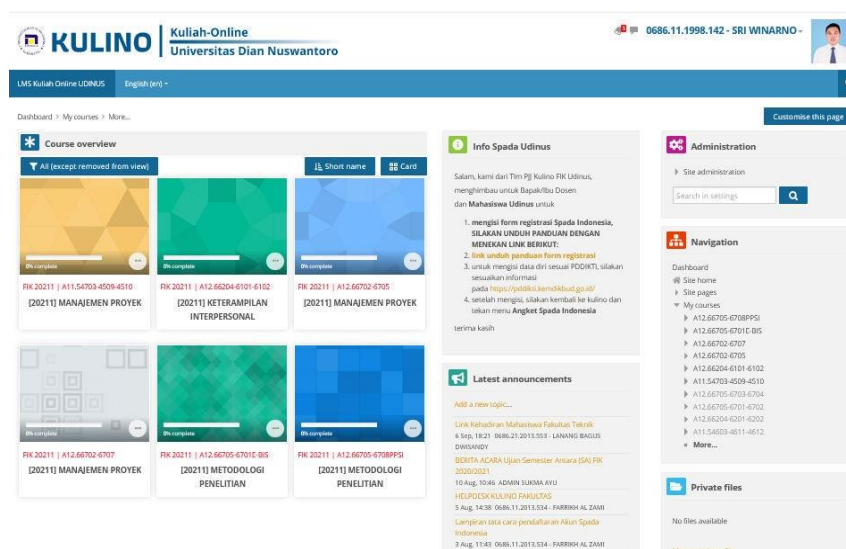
KULINO Kuliah-Online Universitas Dian Nuswantoro

0686.11.1998.142 - SRI WINARNO

LMS Kuliah Online UDINUS English (en)

Dashboard > My courses > More...

Customise this page

Course overview

All (except removed from view)

Short name

Card

0% complete

FIK 20211 | A11.54703-4509-4510
[20211] MANAJEMEN PROYEK

0% complete

FIK 20211 | A12.66204-6101-6102
[20211] KETERAMPILAN INTERPERSONAL

0% complete

FIK 20211 | A12.66702-6705
[20211] MANAJEMEN PROYEK

0% complete

FIK 20211 | A12.66702-6707
[20211] MANAJEMEN PROYEK

0% complete

FIK 20211 | A12.66705-6701E-BIS
[20211] METODOLOGI PENELITIAN

0% complete

FIK 20211 | A12.66705-6708PPSI
[20211] METODOLOGI PENELITIAN

Info Spada Udinus

Salam, kami dari Tim PJJ Kulino FIK Udinus, menghimbau untuk Bapak/Ibu Dosen dan Mahasiswa Udinus untuk

1. mengisi form registrasi Spada Indonesia, SILAKAN UNDUH PANDUAN DENGAN MENEKAN LINK BERIKUT:
2. link unduh panduan form registrasi
3. untuk mengisi data diri sesuai PDDIKTI, silakan sesuaikan informasi pada https://pddikti.kemdikbud.go.id/
4. setelah mengisi, silakan kembali ke kulino dan tekan menu Angket Spada Indonesia

terima kasih

Latest announcements

Add a new topic...

Link Kehadiran Mahasiswa Fakultas Teknik
6 Sep, 18:21 0686.21.2013.553 - LANANG BAGUS DWISANDY

BERITA ACARA Ujian Semester Antara (SA) FIK 2020/2021
10 Aug, 10:46 ADMIN SUKMA AYU

HELPDESK KULINO FAKULTAS
5 Aug, 14:38 0686.11.2013.534 - FARRIKH AL ZAMI

Lampiran tata cara pendaftaran Akun Spada Indonesia
3 Aug, 11:43 0686.11.2013.534 - FARRIKH AL ZAMI

Administration

Site administration

Search in settings

Navigation

Dashboard
Site home
Site pages
My courses
A12.66705-6708PPSI
A12.66705-6701E-BIS
A12.66702-6707
A12.66702-6705
A12.66204-6101-6102
A11.54703-4509-4510
A12.66705-6703-6704
A12.66705-6701-6702
A12.66204-6201-6202
A11.54603-4611-4612
More...

Private files

No files available